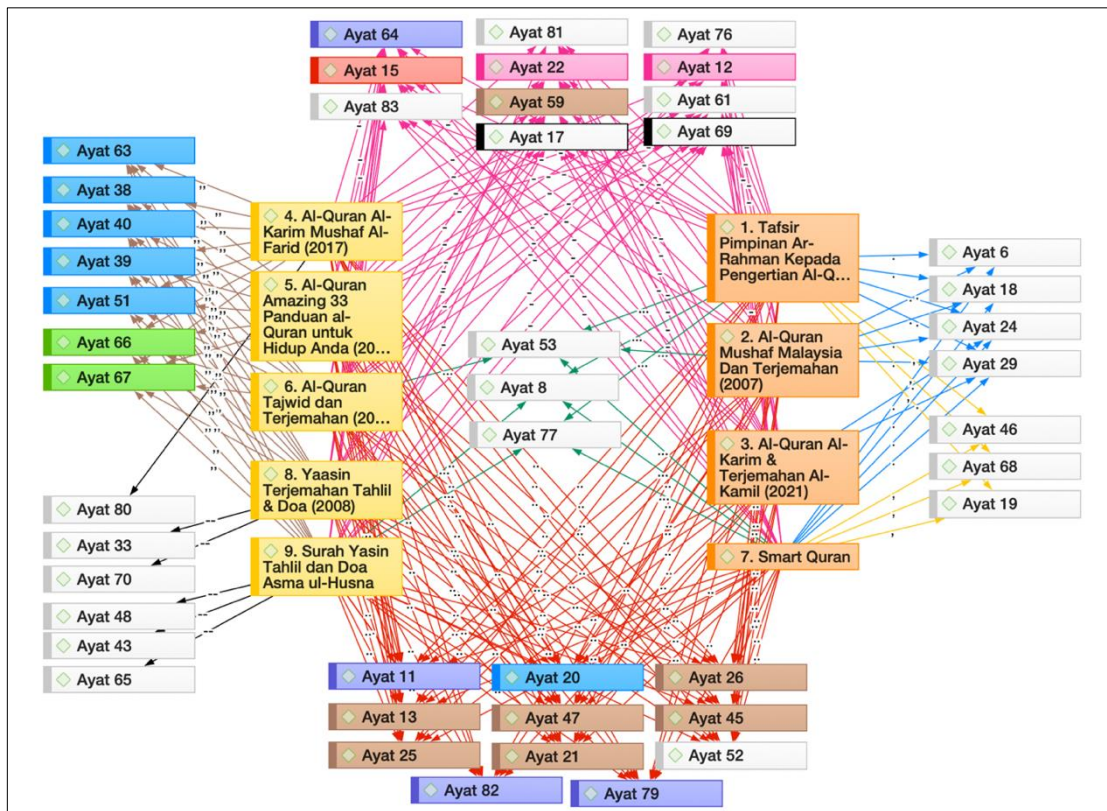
Ayat 64
Ayat 15
Ayat 83
Ayat 81
Ayat 22
Ayat 59
Ayat 17
Ayat 76
Ayat 12
Ayat 61
Ayat 69

Ayat 63
Ayat 38
Ayat 40
Ayat 39
Ayat 51
Ayat 66
Ayat 67

4. Al-Quran Al-Karim Mushaf Al-Farid (2017)
5. Al-Quran Amazing 33 Panduan al-Quran untuk Hidup Anda (20...
6. Al-Quran Tajwid dan Terjemahan (20...
8. Yaasin Terjemahan Tahlil & Doa (2008)
9. Surah Yasin Tahlil dan Doa Asma ul-Husna

Ayat 53
Ayat 8
Ayat 77

1. Tafsir Pimpinan Ar-Rahman Kepada Pengertian Al-Q...
2. Al-Quran Mushaf Malaysia Dan Terjemahan (2007)
3. Al-Quran Al-Karim & Terjemahan Al-Kamil (2021)
7. Smart Quran

Ayat 6
Ayat 18
Ayat 24
Ayat 29
Ayat 46
Ayat 68
Ayat 19

Ayat 80
Ayat 33
Ayat 70
Ayat 48
Ayat 43
Ayat 65

Ayat 11
Ayat 20
Ayat 26
Ayat 13
Ayat 47
Ayat 45
Ayat 25
Ayat 21
Ayat 52
Ayat 82
Ayat 79